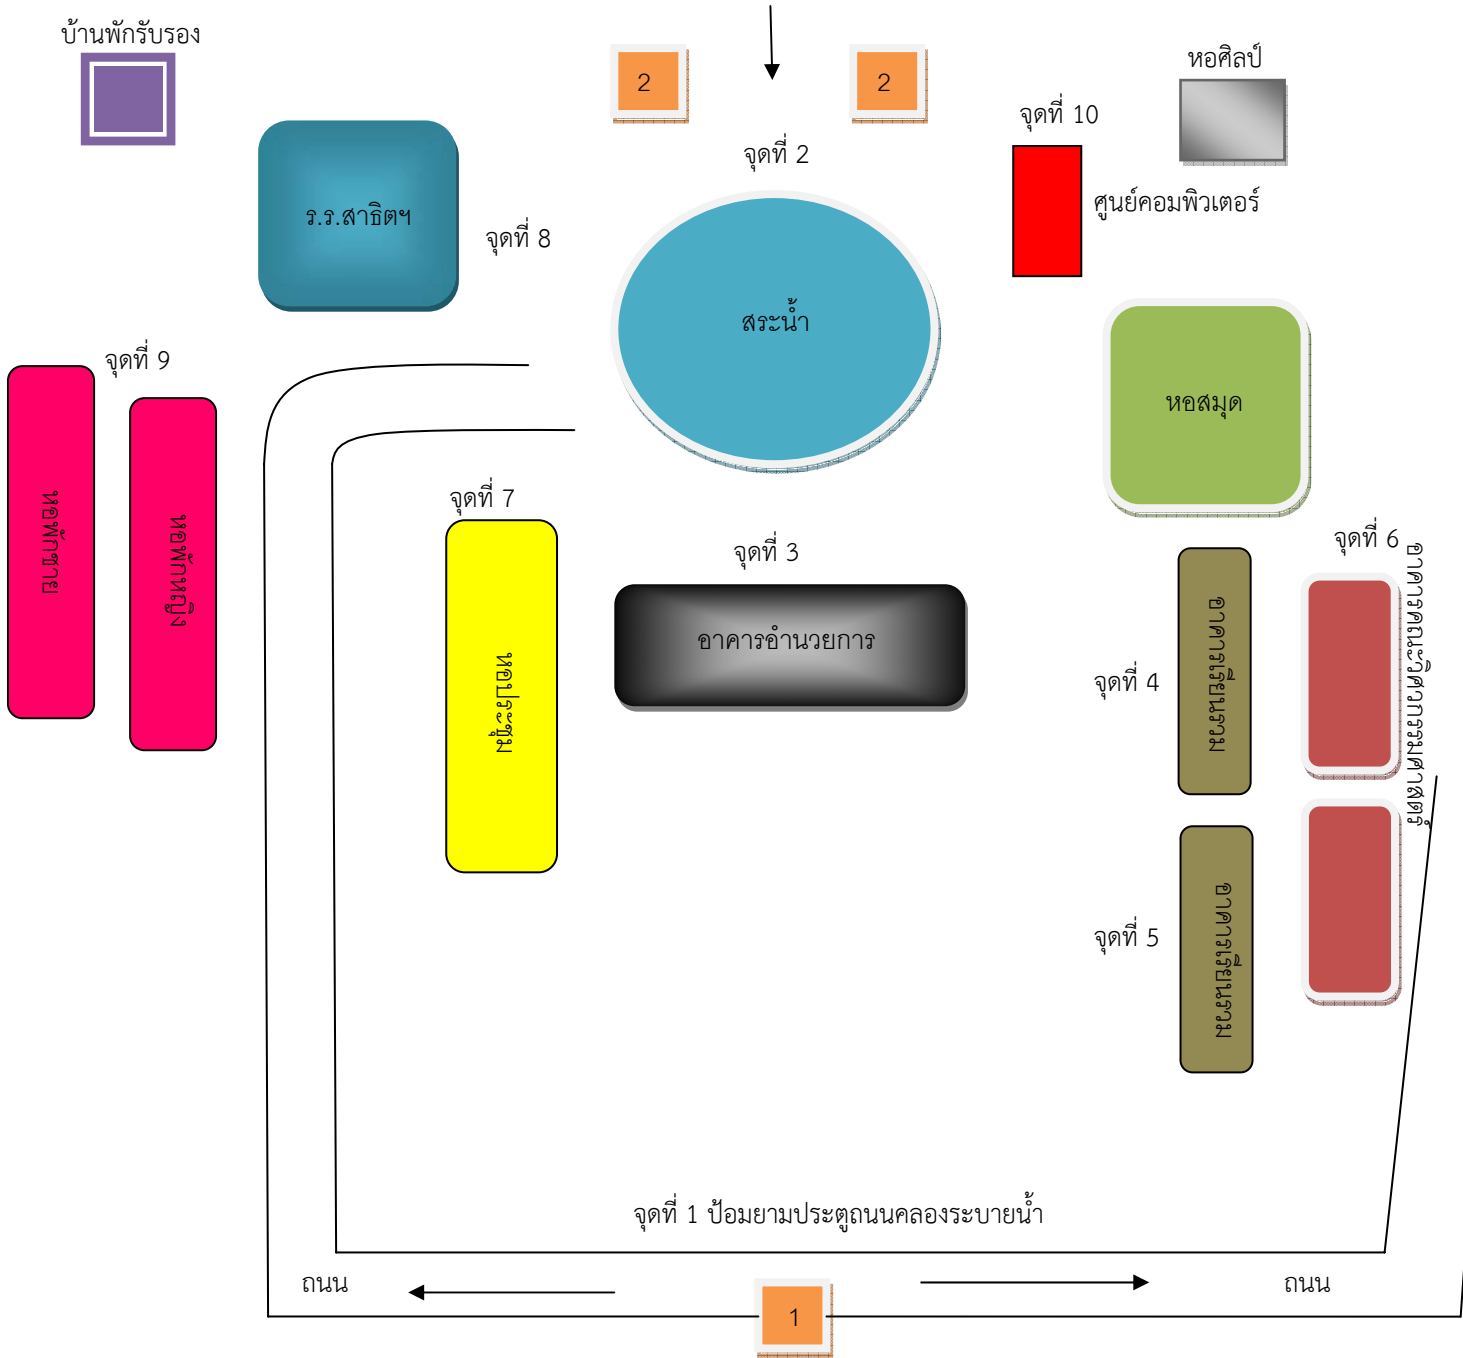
บ้านพักรับรอง

2

2

หอศิลป์

จุดที่ 10

จุดที่ 2

ร.ร.สาธิตฯ

จุดที่ 8

ศูนย์คอมพิวเตอร์

สระน้ำ

จุดที่ 9

หอสมุด

หอพักชาย

หอพักหญิง

จุดที่ 7

จุดที่ 3

จุดที่ 6

อาคารคณะวิศวกรรมศาสตร์

หอประชุม

อาคารอำนวยการ

จุดที่ 4

อาคารเรียนรวม

จุดที่ 5

อาคารเรียนรวม

จุดที่ 1 ป้อมยามประตูถนนคลองระบายน้ำ

ถนน

1

ถนน